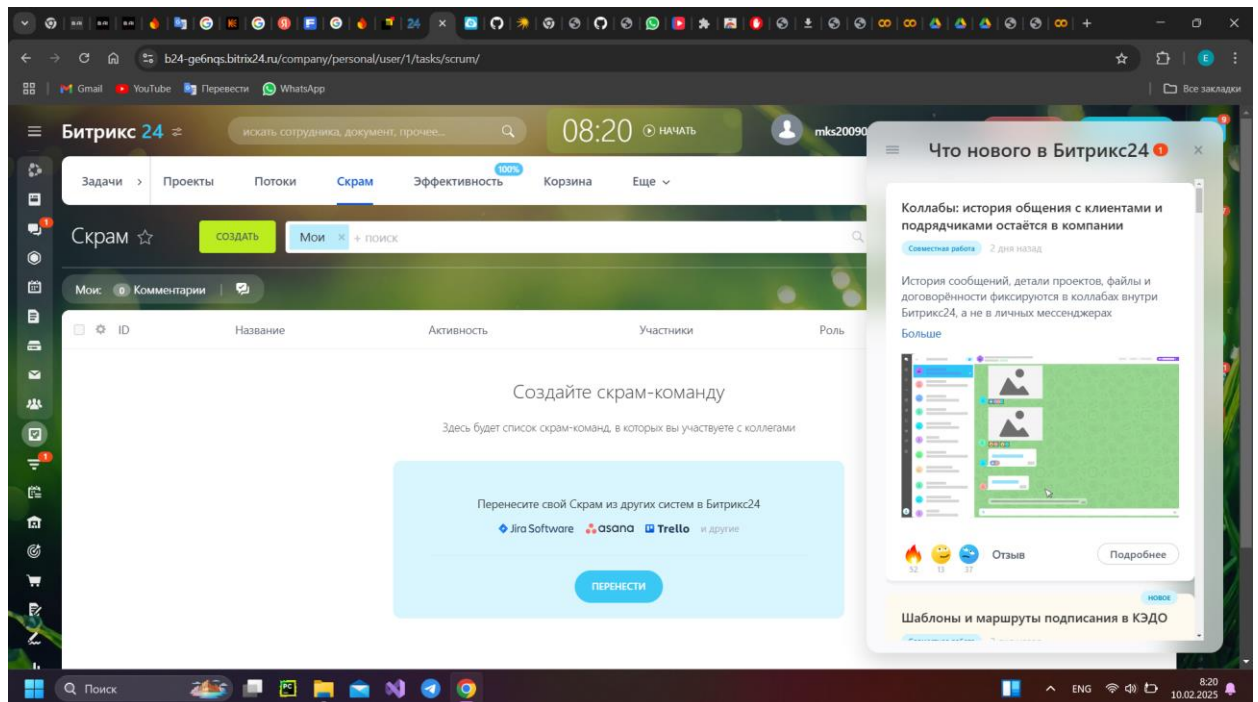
24

b24-ge6nqs.bitrix24.ru/company/personal/user/1/tasks/scrum/

Gmail YouTube Перевести WhatsApp

Все закладки

Битрикс 24

искать сотрудника, документ, прочее...

08:20 НАЧАТЬ

mks20090

Задачи Проекты Потоки Скрам 100% Эффективность Корзина Еще

Скрам

СОЗДАТЬ

Мои × + поиск

Мои: 0 Комментарии

ID Название Активность Участники Роль

Создайте скрам-команду

Здесь будет список скрам-команд, в которых вы участвуете с коллегами

Перенесите свой Скрам из других систем в Битрикс24

Jira Software asana Trello и другие

ПЕРЕНЕСТИ

Что нового в Битрикс24 1

Коллабы: история общения с клиентами и подрядчиками остаётся в компании

Совместная работа 2 дня назад

История сообщений, детали проектов, файлы и договорённости фиксируются в коллабах внутри Битрикс24, а не в личных мессенджерах

Больше

52 13 37 Отзыв Подробнее

НОВОЕ

Шаблоны и маршруты подписания в КЭДО

Поиск

ENG 8:20 10.02.2025